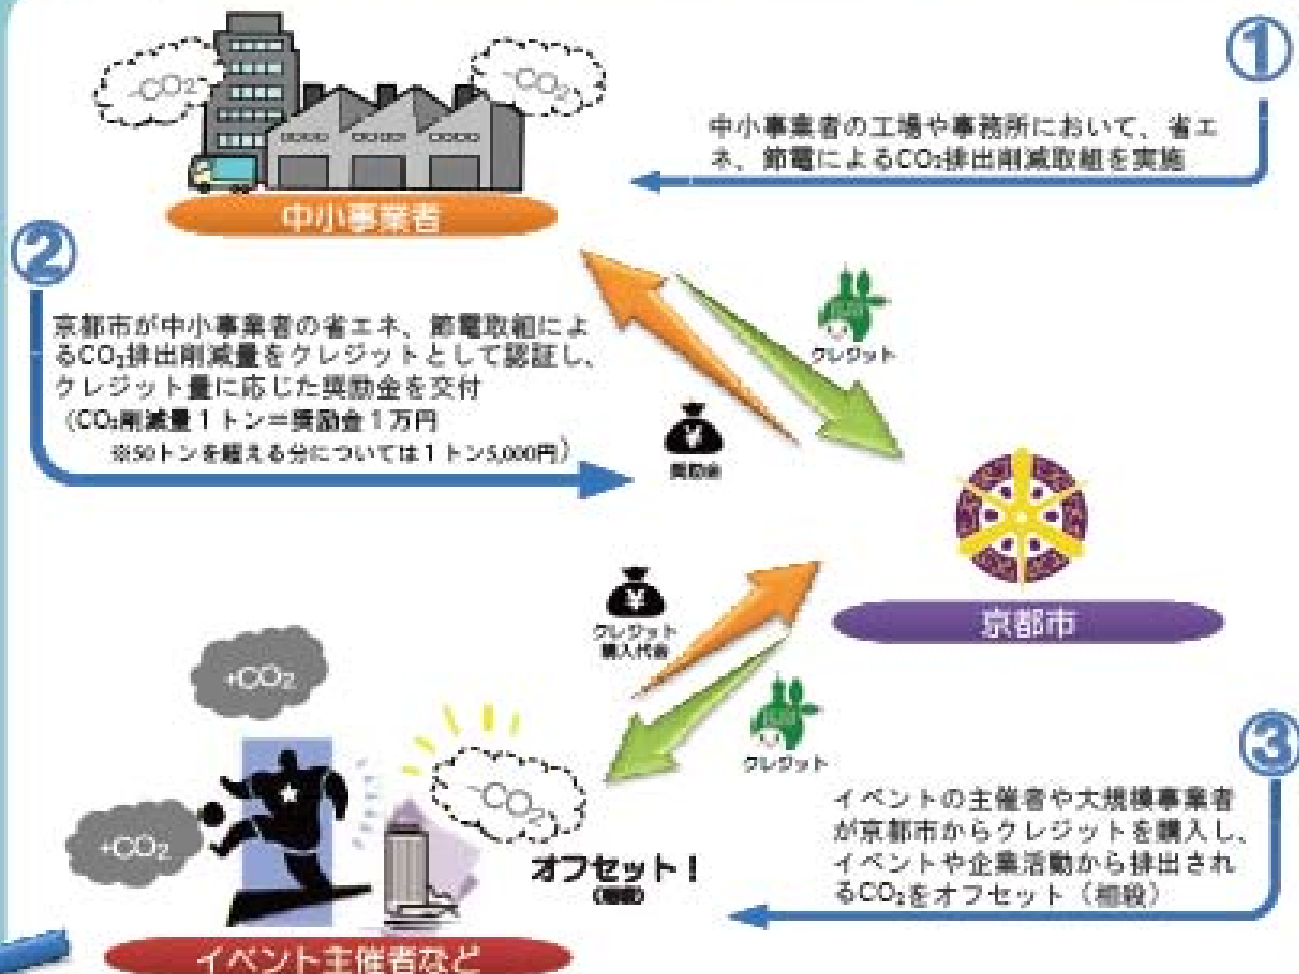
$-CO_2$

$-CO_2$

①

中小事業者の工場や事務所において、省エネ、節電によるCO₂排出削減取組を実施

中小事業者

②

京都市が中小事業者の省エネ、節電取組によるCO₂排出削減量をクレジットとして認証し、クレジット量に応じた奨励金を交付（CO₂削減量１トン＝奨励金１万円 ※50トンを超える分については１トン5,000円）

クレジット

奨励金

京都市

クレジット購入代金

クレジット

$+CO_2$

$+CO_2$

$-CO_2$

③

イベントの主催者や大規模事業者が京都市からクレジットを購入し、イベントや企業活動から排出されるCO₂をオフセット（相殺）

オフセット！（相殺）

イベント主催者など